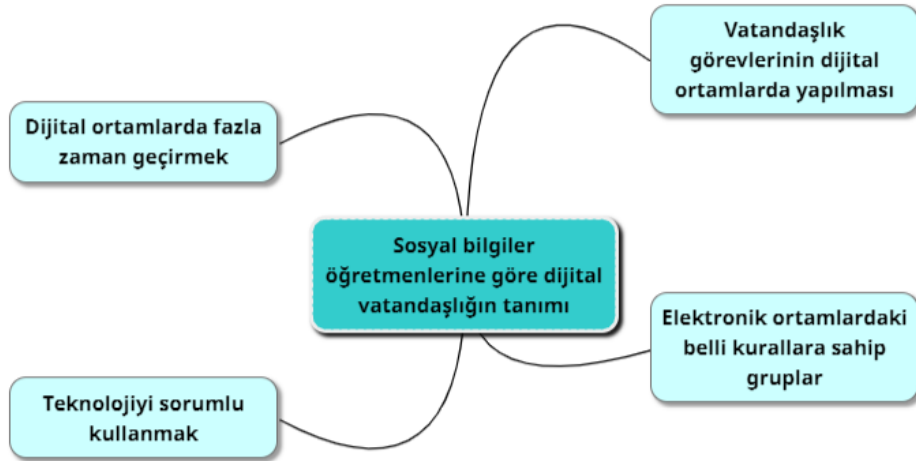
Vatandaşlık görevlerinin dijital ortamlarda yapılması

Dijital ortamlarda fazla zaman geçirmek

Sosyal bilgiler öğretmenlerine göre dijital vatandaşlığın tanımı

Elektronik ortamlardaki belli kurallara sahip gruplar

Teknolojiyi sorumlu kullanmak